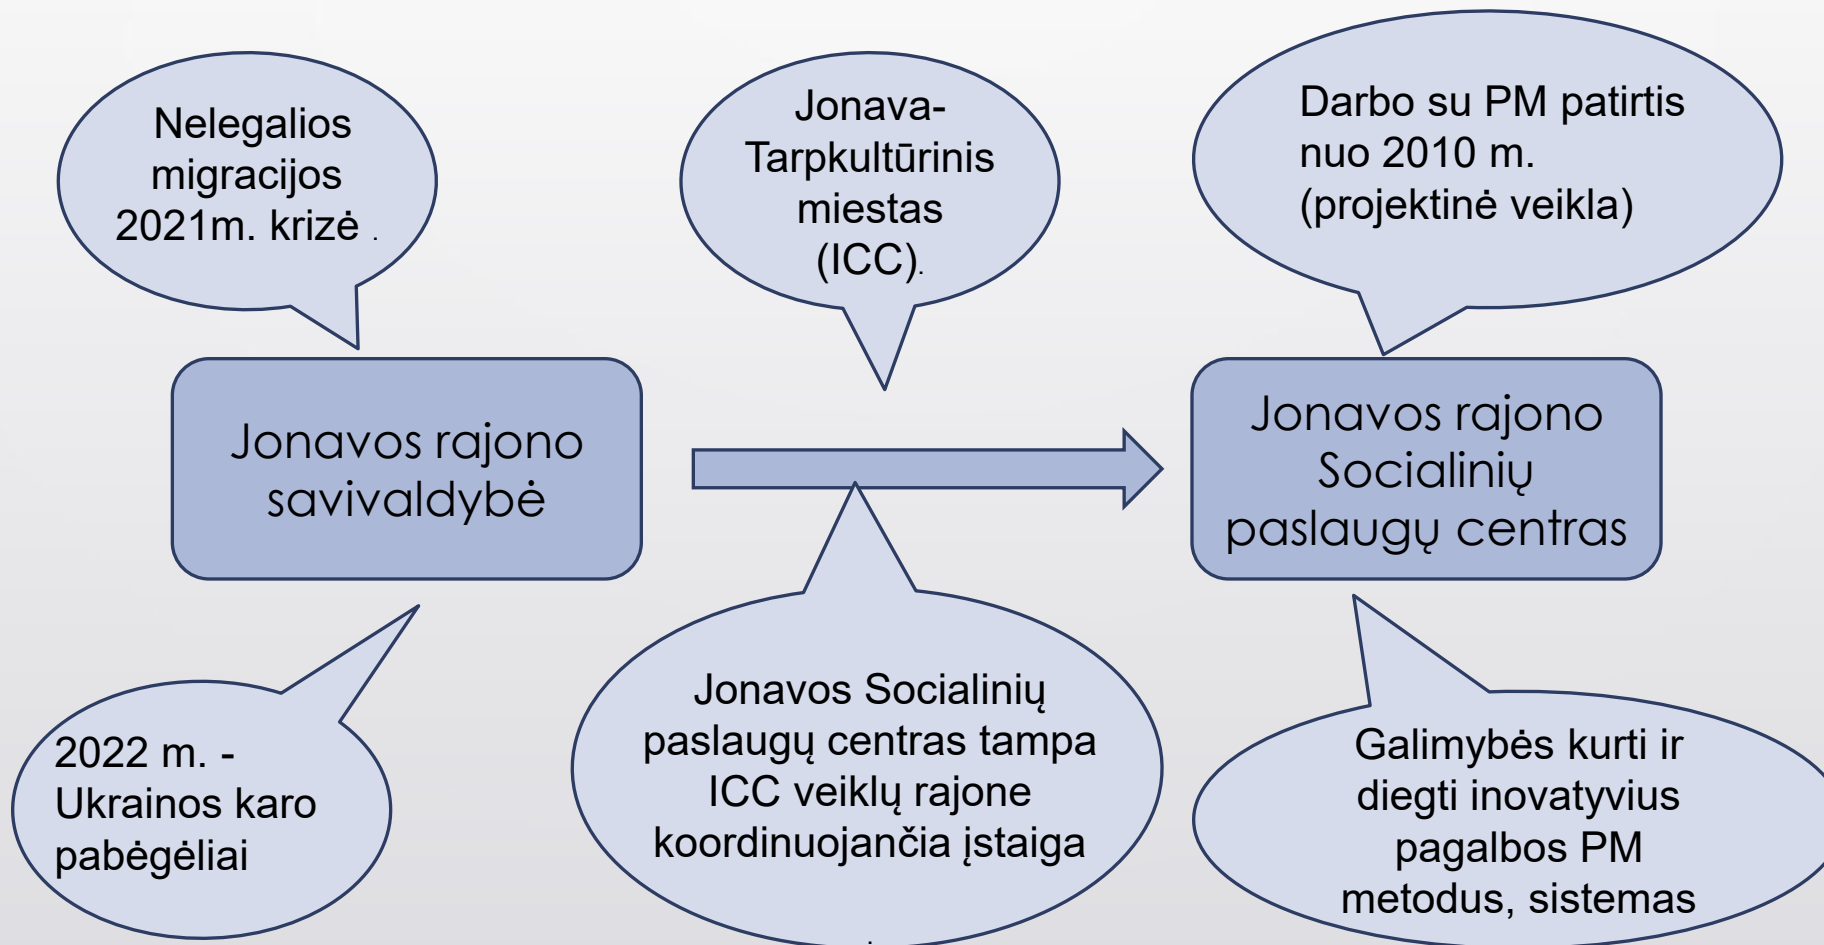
Nelegalios migracijos 2021m. krizė .

Jonava-Tarpkultūrinis miestas (ICC).

Darbo su PM patirtis nuo 2010 m. (projektinė veikla)

Jonavos rajono savivaldybė

Jonavos rajono Socialinių paslaugų centras

2022 m. - Ukrainos karo pabėgėliai

Jonavos Socialinių paslaugų centras tampa ICC veiklų rajone koordinuojančia įstaiga

Galimybės kurti ir diegti inovatyvius pagalbos PM metodus, sistemas